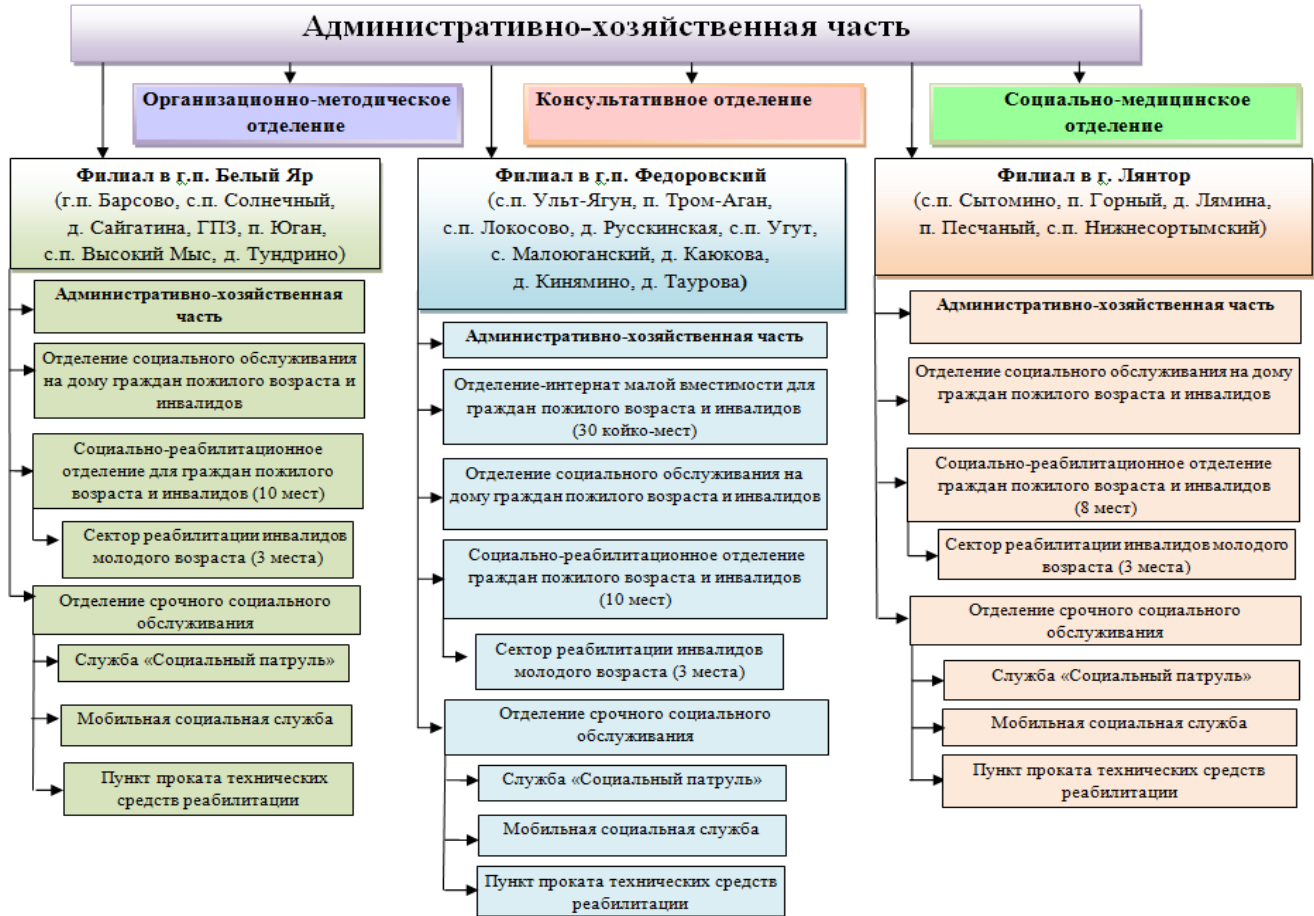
Административно-хозяйственная часть

Организационно-методическое отделение

Консультативное отделение

Социально-медицинское отделение

Филиал в г.п. Белый Яр (г.п. Барсово, с.п. Солнечный, д. Сайгатина, ГПЗ, п. Юган, с.п. Высокий Мыс, д. Тундрино)

Административно-хозяйственная часть

Отделение социального обслуживания на дому граждан пожилого возраста и инвалидов

Социально-реабилитационное отделение для граждан пожилого возраста и инвалидов (10 мест)

Сектор реабилитации инвалидов молодого возраста (3 места)

Отделение срочного социального обслуживания

Служба «Социальный патруль»

Мобильная социальная служба

Пункт проката технических средств реабилитации

Филиал в г.п. Федоровский (с.п. Ульт-Ягун, п. Тром-Аган, с.п. Локосово, д. Русскинская, с.п. Угут, с. Малоюганский, д. Каюкова, д. Кинямино, д. Таурова)

Административно-хозяйственная часть

Отделение-интернат малой вместимости для граждан пожилого возраста и инвалидов (30 койко-мест)

Отделение социального обслуживания на дому граждан пожилого возраста и инвалидов

Социально-реабилитационное отделение граждан пожилого возраста и инвалидов (10 мест)

Сектор реабилитации инвалидов молодого возраста (3 места)

Отделение срочного социального обслуживания

Служба «Социальный патруль»

Мобильная социальная служба

Пункт проката технических средств реабилитации

Филиал в г. Лянтор (с.п. Сытомино, п. Горный, д. Лямина, п. Песчаный, с.п. Нижнесортымский)

Административно-хозяйственная часть

Отделение социального обслуживания на дому граждан пожилого возраста и инвалидов

Социально-реабилитационное отделение граждан пожилого возраста и инвалидов (8 мест)

Сектор реабилитации инвалидов молодого возраста (3 места)

Отделение срочного социального обслуживания

Служба «Социальный патруль»

Мобильная социальная служба

Пункт проката технических средств реабилитации